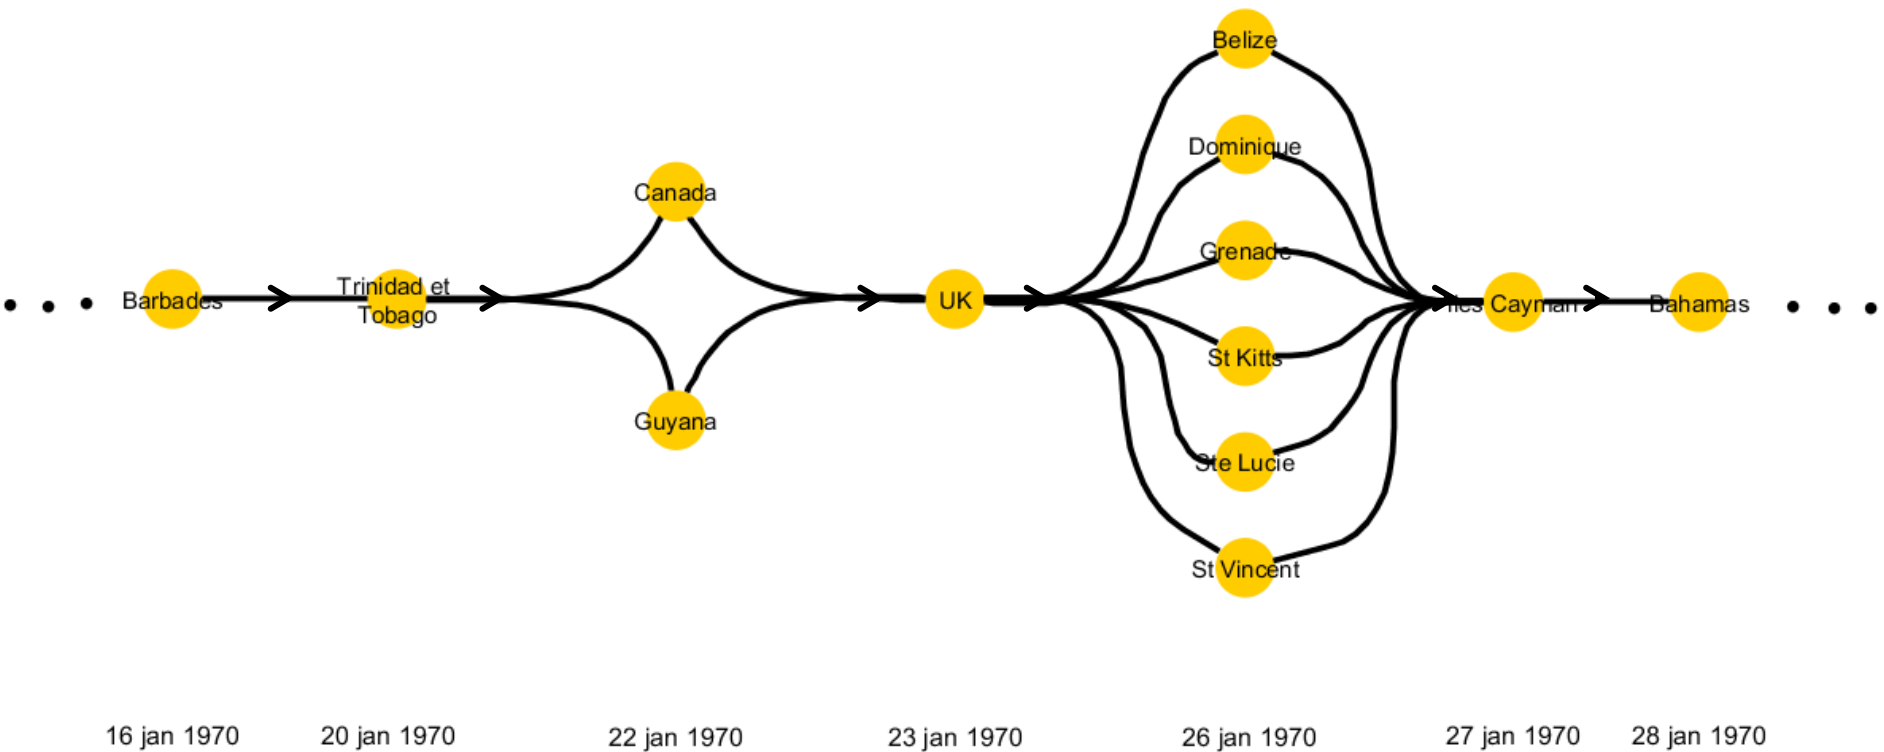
Barbades

Trinidad et Tobago

Canada

Guyana

UK

Belize

Dominique

Grenade

St Kitts

Ste Lucie

St Vincent

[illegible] Cayman

Bahamas

16 jan 1970

20 jan 1970

22 jan 1970

23 jan 1970

26 jan 1970

27 jan 1970

28 jan 1970